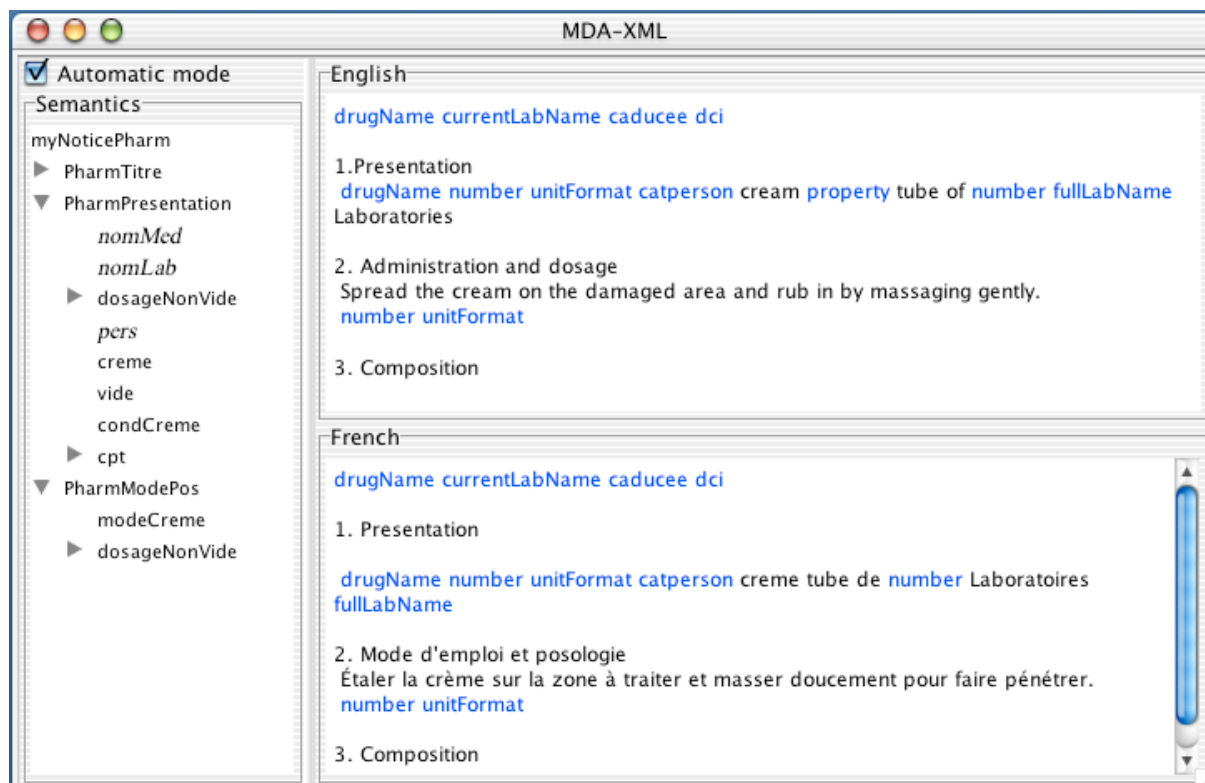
MDA-XML

Automatic mode

Semantics

myNoticePharm
PharmTitre
PharmPresentation
nomMed
nomLab
dosageNonVide
pers
creme
vide
condCreme
cpt
PharmModePos
modeCreme
dosageNonVide

English

drugName currentLabName caducee dci

1.Presentation
drugName number unitFormat catperson cream property tube of number fullLabName Laboratories

2. Administration and dosage
Spread the cream on the damaged area and rub in by massaging gently.
number unitFormat

3. Composition

French

drugName currentLabName caducee dci

1. Presentation

drugName number unitFormat catperson creme tube de number Laboratoires fullLabName

2. Mode d'emploi et posologie
Étaler la crème sur la zone à traiter et masser doucement pour faire pénétrer.
number unitFormat

3. Composition